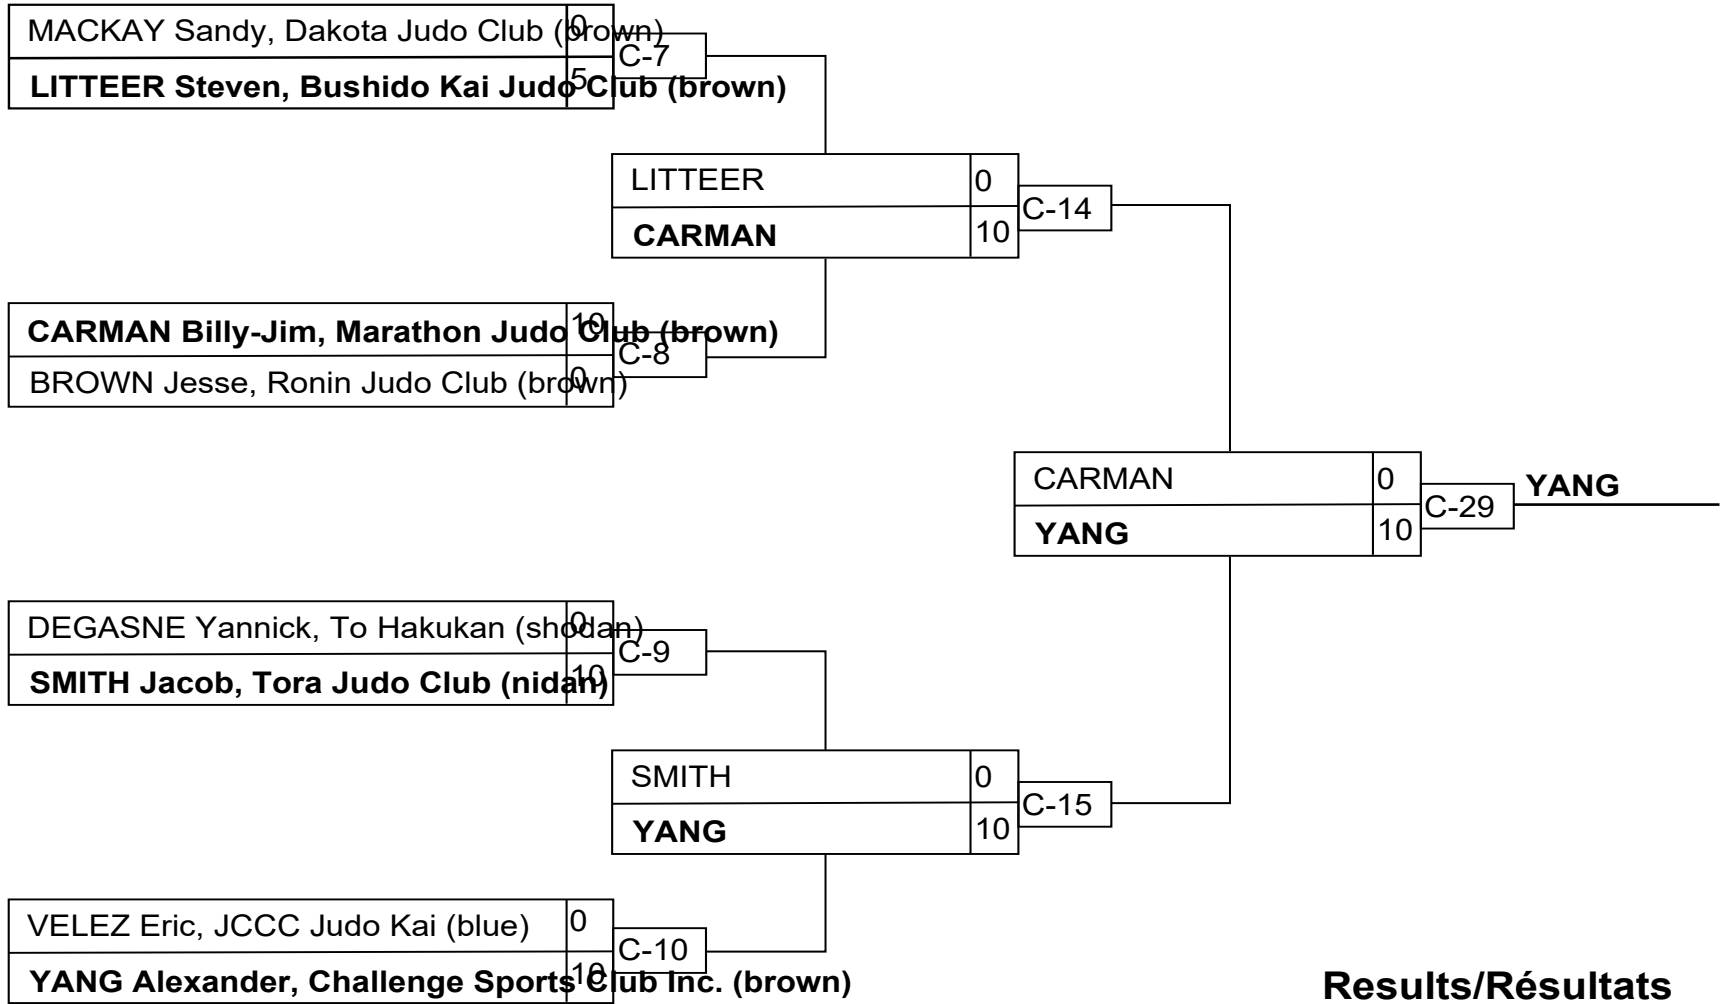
MACKAY Sandy, Dakota Judo Club (brown) 0
LITTEER Steven, Bushido Kai Judo Club (brown) 5
C-7

LITTEER 0
CARMAN 10
C-14

CARMAN Billy-Jim, Marathon Judo Club (brown) 10
BROWN Jesse, Ronin Judo Club (brown) 0
C-8

CARMAN 0
YANG 10
C-29
YANG

DEGASNE Yannick, To Hakukan (shodan) 0
SMITH Jacob, Tora Judo Club (nidan) 10
C-9

SMITH 0
YANG 10
C-15

VELEZ Eric, JCCC Judo Kai (blue) 0
YANG Alexander, Challenge Sports Club Inc. (brown) 10
C-10

Results/Résultats